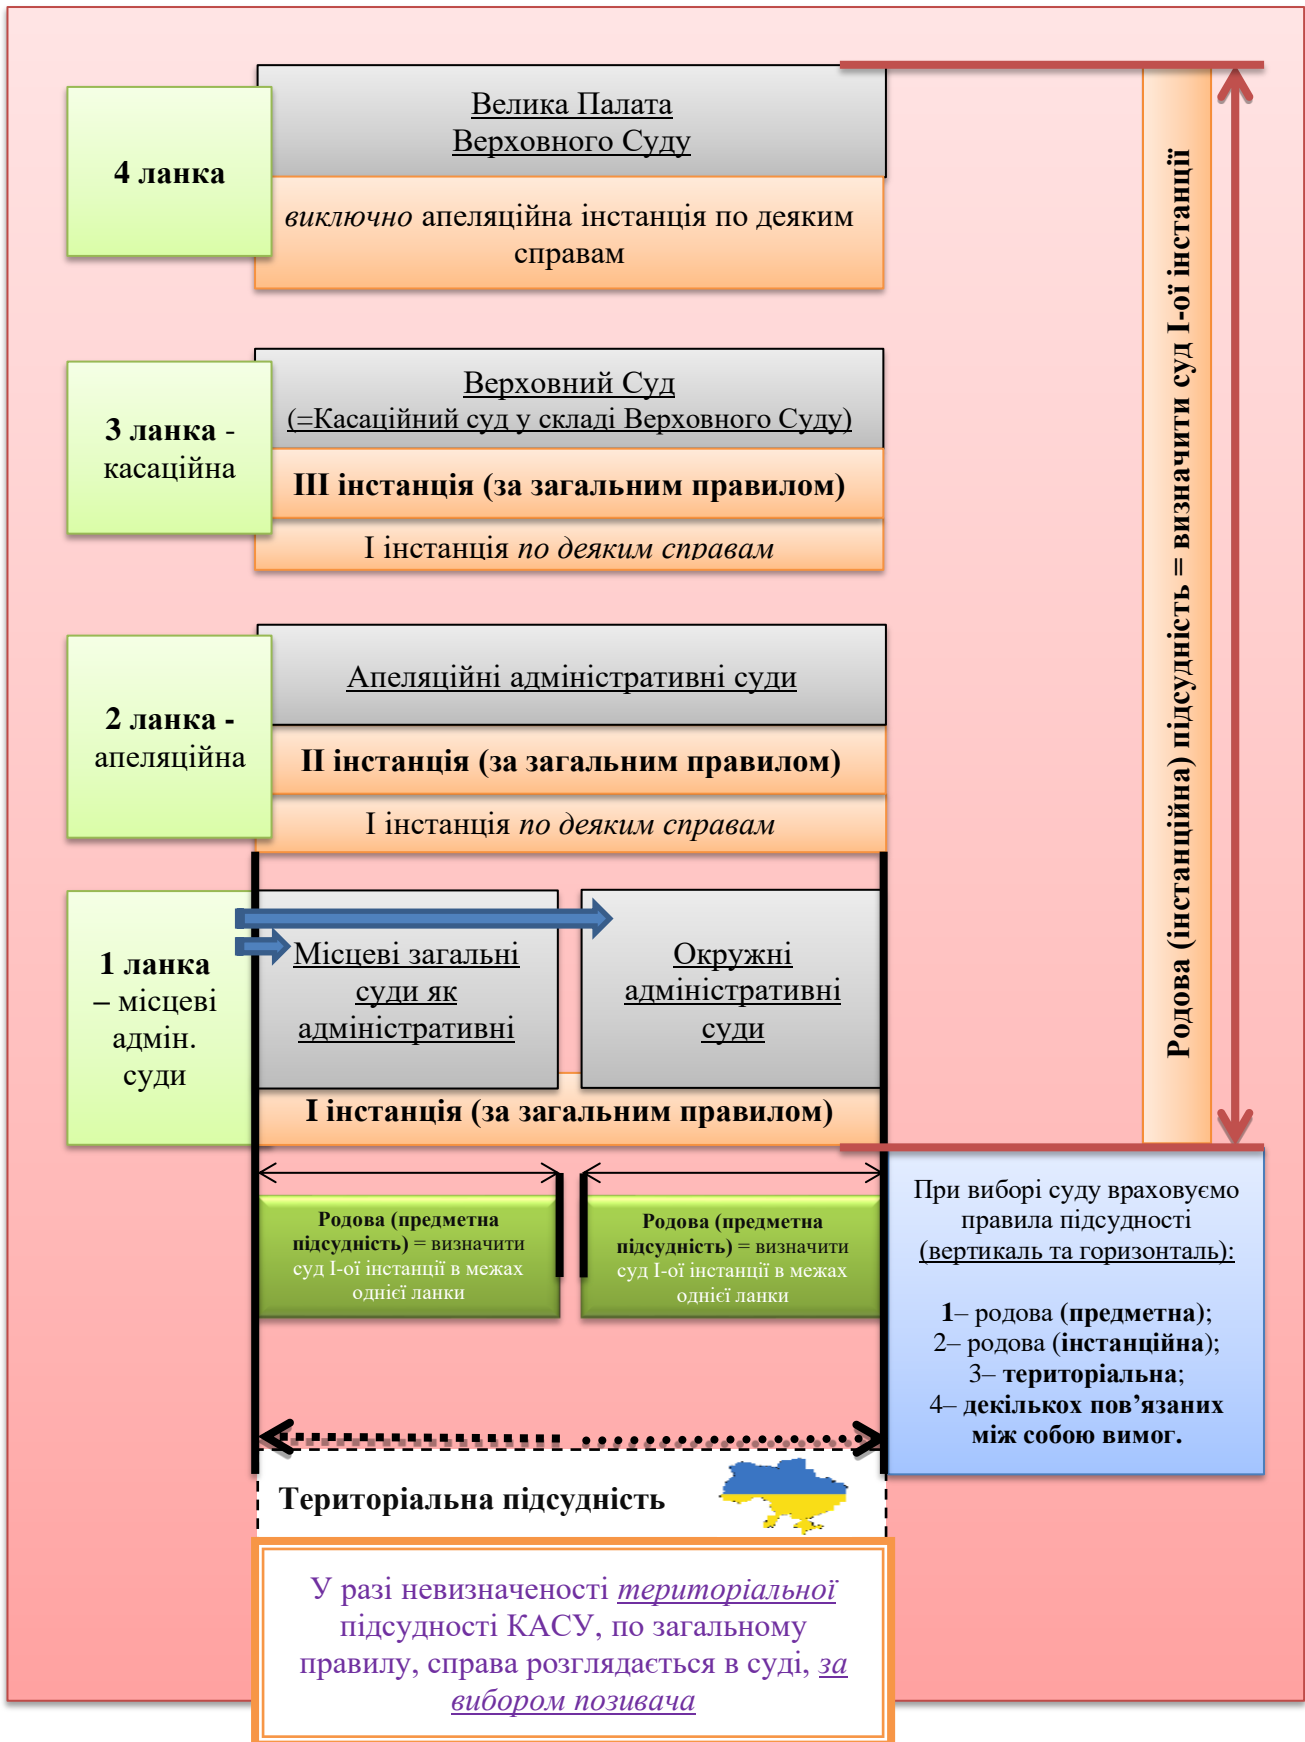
4 ланка

Велика Палата Верховного Суду

*виключно* апеляційна інстанція по деяким справам

3 ланка - касаційна

Верховний Суд (=Касаційний суд у складі Верховного Суду)

**ІІІ інстанція (за загальним правилом)**

І інстанція *по деяким справам*

2 ланка - апеляційна

Апеляційні адміністративні суди

**ІІ інстанція (за загальним правилом)**

І інстанція *по деяким справам*

1 ланка – місцеві адмін. суди

Місцеві загальні суди як адміністративні

Окружні адміністративні суди

**І інстанція (за загальним правилом)**

Родова (інстанційна) підсудність = визначити суд І-ої інстанції

**Родова (предметна підсудність)** = визначити суд І-ої інстанції в межах однієї ланки

**Родова (предметна підсудність)** = визначити суд І-ої інстанції в межах однієї ланки

При виборі суду враховуємо правила підсудності (вертикаль та горизонталь):

**1**– родова (**предметна**);
2– родова (**інстанційна**);
3– **територіальна**;
4– **декількох пов'язаних між собою вимог.**

**Територіальна підсудність**

У разі невизначеності *територіальної* підсудності КАСУ, по загальному правилу, справа розглядається в суді, *за вибором позивача*